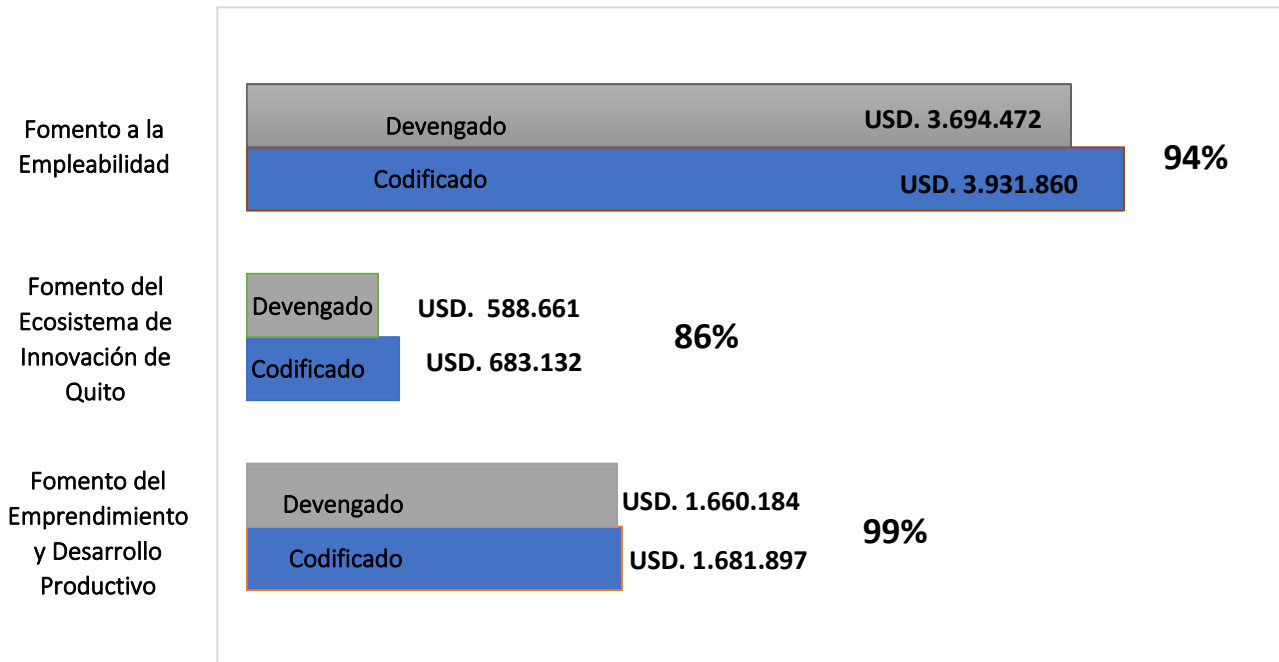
Fomento a la Empleabilidad

Devengado USD. 3.694.472

Codificado USD. 3.931.860

94%

Fomento del Ecosistema de Innovación de Quito

Devengado USD. 588.661

Codificado USD. 683.132

86%

Fomento del Emprendimiento y Desarrollo Productivo

Devengado USD. 1.660.184

Codificado USD. 1.681.897

99%